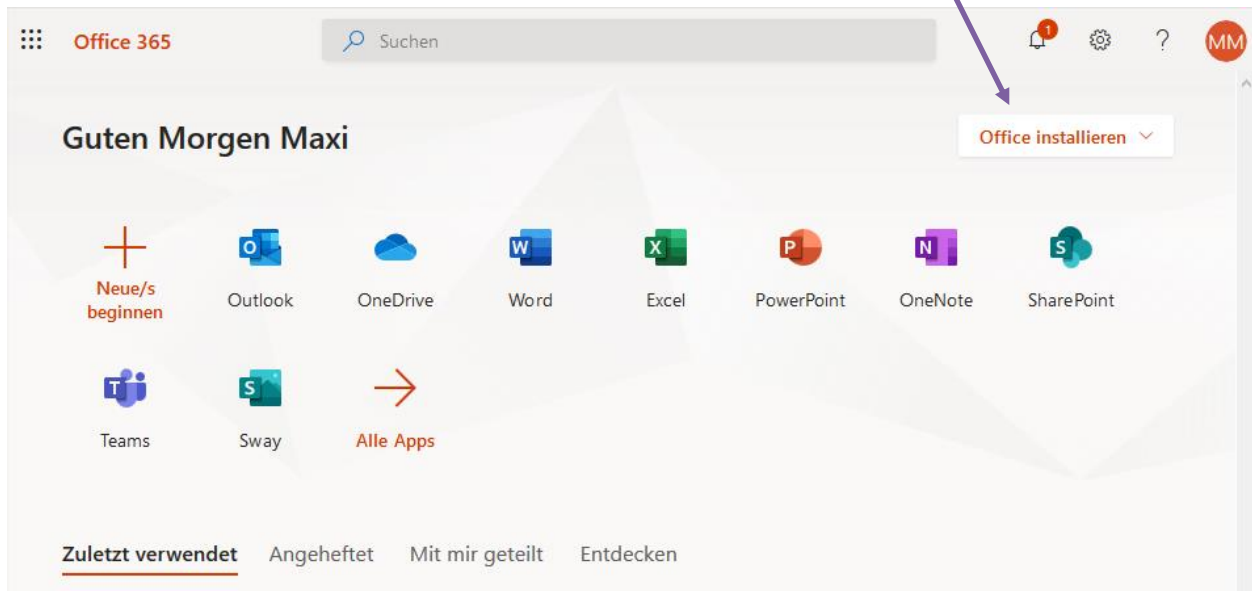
Office 365
Suchen
1
MM

Guten Morgen Maxi
Office installieren

Neue/s beginnen
Outlook
OneDrive
Word
Excel
PowerPoint
OneNote
SharePoint
Teams
Sway
Alle Apps

Zuletzt verwendet
Angeheftet
Mit mir geteilt
Entdecken